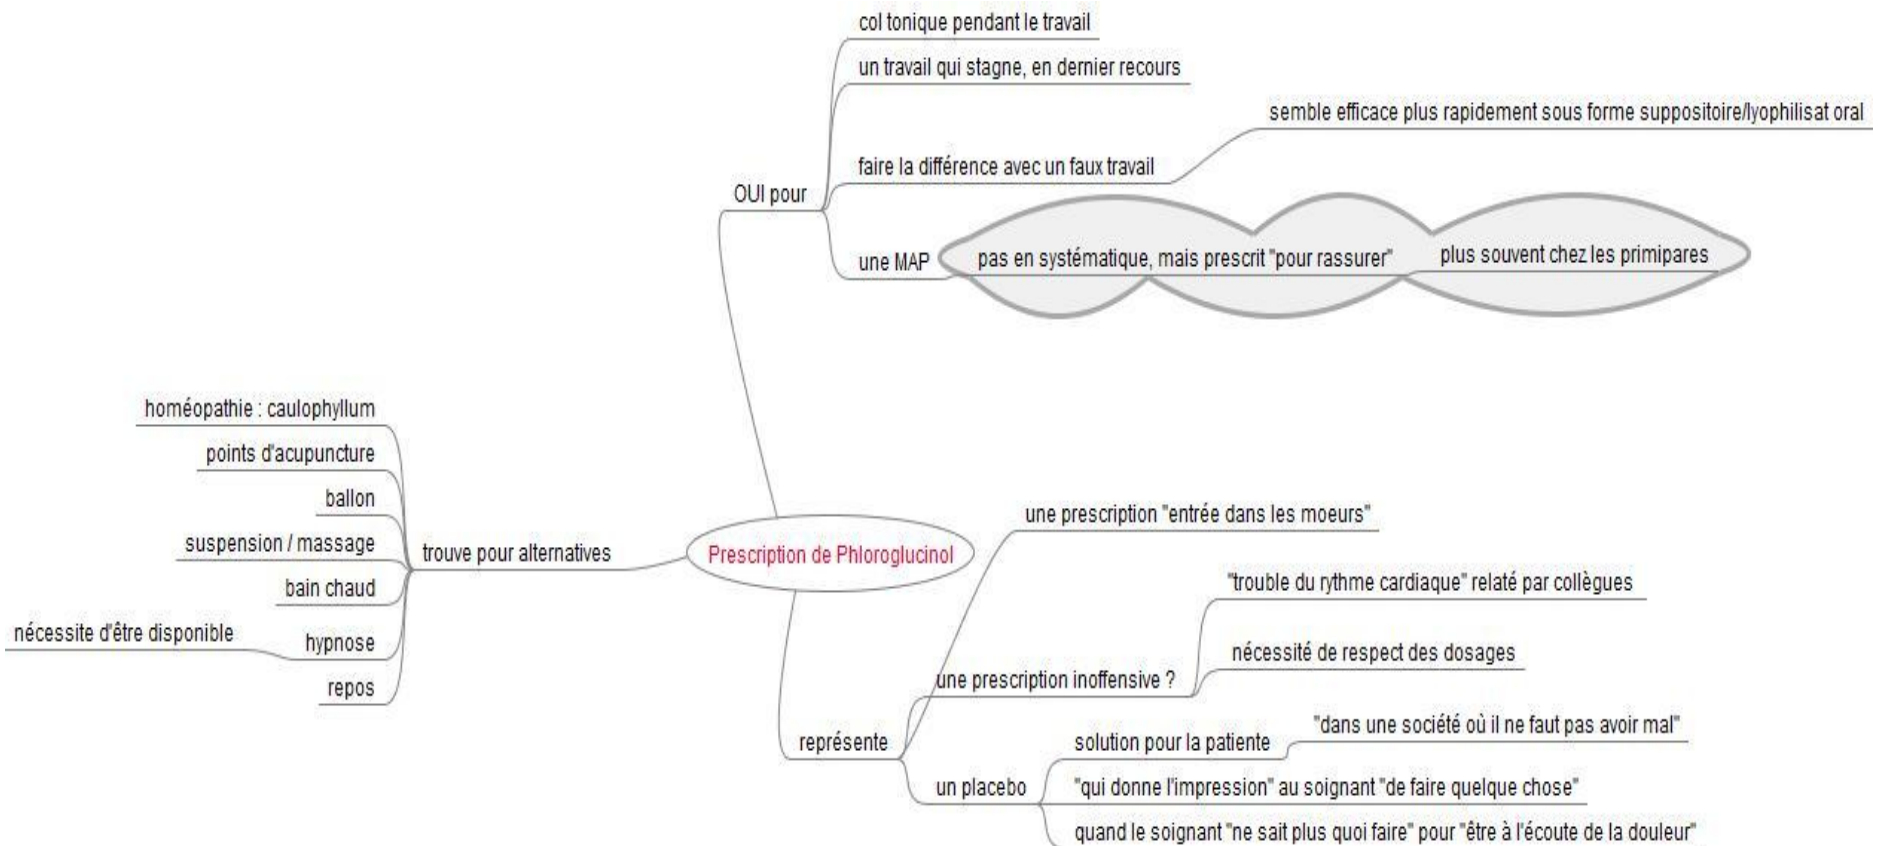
Prescription de Phloroglucinol

OUI pour
col tonique pendant le travail
un travail qui stagne, en dernier recours
faire la différence avec un faux travail
semble efficace plus rapidement sous forme suppositoire/lyophilisat oral
une MAP
pas en systématique, mais prescrit "pour rassurer"
plus souvent chez les primipares

trouve pour alternatives
homéopathie : caulophyllum
points d'acupuncture
ballon
suspension / massage
bain chaud
hypnose
nécessite d'être disponible
repos

représente
une prescription "entrée dans les moeurs"
une prescription inoffensive ?
"trouble du rythme cardiaque" relaté par collègues
nécessité de respect des dosages
un placebo
solution pour la patiente
"dans une société où il ne faut pas avoir mal"
"qui donne l'impression" au soignant "de faire quelque chose"
quand le soignant "ne sait plus quoi faire" pour "être à l'écoute de la douleur"